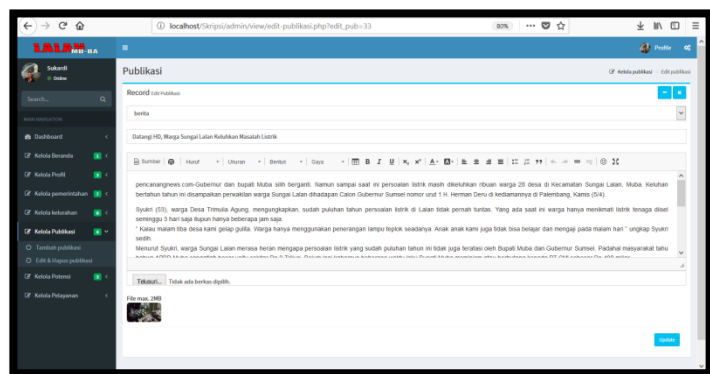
localhost/Skripsi/admin/view/edit-publikasi.php?edit_pub=33

80%

LALAN MB-BA

Profile

Sukardi
Online

Search...

MAIN NAVIGATION

Dashboard

Kelola Beranda

Kelola Profil

Kelola pemerintahan

Kelola kelurahan

Kelola Publikasi

Tambah publikasi

Edit & Hapus publikasi

Kelola Potensi

Kelola Pelayanan

Publikasi

Kelola publikasi > Edit publikasi

Record Edit Publikasi

berita

Datangi HD, Warga Sungai Lalan Keluhkan Masalah Listrik

Sumber | Huruf | Ukuran | Bentuk | Gaya

pencanangnews.com-Gubernur dan bupati Muba silih berganti. Namun sampai saat ini persoalan listrik masih dikeluhkan ribuan warga 28 desa di Kecamatan Sungai Lalan, Muba. Keluhan bertahun tahun ini disampaikan perwakilan warga Sungai Lalan dihadapan Calon Gubernur Sumsel nomor urut 1 H. Herman Deru di kediamannya di Palembang, Kamis (5/4).

Syukri (53), warga Desa Trimulia Agung, mengungkapkan, sudah puluhan tahun persoalan listrik di Lalan tidak pernah tuntas. Yang ada saat ini warga hanya menikmati listrik tenaga diesel seminggu 3 hari saja itupun hanya beberapa jam saja.

" Kalau malam tiba desa kami gelap gulita. Warga hanya menggunakan penerangan lampu teplok seadanya. Anak anak kami juga tidak bisa belajar dan mengaji pada malam hari " ungkap Syukri sedih.

Menurut Syukri, warga Sungai Lalan merasa heran mengapa persoalan listrik yang sudah puluhan tahun ini tidak juga teratasi oleh Bupati Muba dan Gubernur Sumsel. Padahal masyarakat tahu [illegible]

Telusuri... Tidak ada berkas dipilih.

File max, 2MB

Update